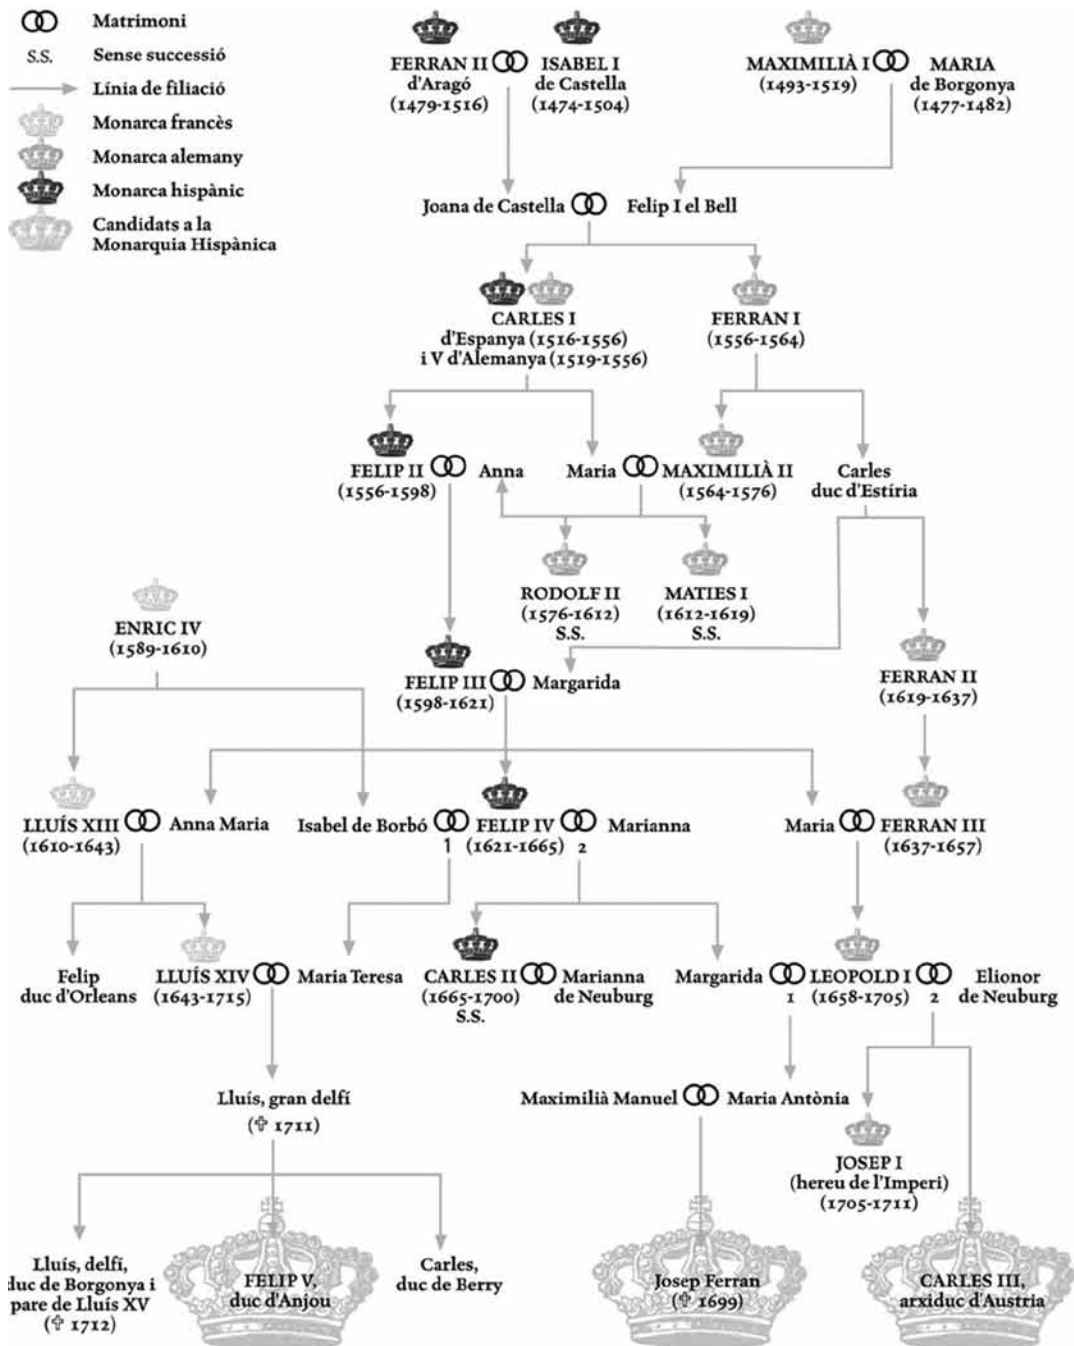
Matrimoni
S.S. Sense successió
Línia de filiació
Monarca francès
Monarca alemany
Monarca hispànic
Candidats a la Monarquia Hispànica

FERRAN II d'Aragó (1479-1516)
ISABEL I de Castella (1474-1504)
MAXIMILIÀ I (1493-1519)
MARIA de Borgonya (1477-1482)

Joana de Castella
Felip I el Bell

CARLES I d'Espanya (1516-1556) i V d'Alemanya (1519-1556)
FERRAN I (1556-1564)

FELIP II (1556-1598)
Anna
Maria
MAXIMILIÀ II (1564-1576)
Carles duc d'Estíria

RODOLF II (1576-1612) S.S.
MATIES I (1612-1619) S.S.

ENRIC IV (1589-1610)

FELIP III (1598-1621)
Margarida

FERRAN II (1619-1637)

LLUÍS XIII (1610-1643)
Anna Maria
Isabel de Borbó
1
FELIP IV (1621-1665)
2
Marianna
Maria
FERRAN III (1637-1657)

Felip duc d'Orleans
LLUÍS XIV (1643-1715)
Maria Teresa
CARLES II (1665-1700) S.S.
Marianna de Neuburg
Margarida
1
LEOPOLD I (1658-1705)
2
Elionor de Neuburg

Lluís, gran delfí (✝ 1711)
Maximilià Manuel
Maria Antònia
JOSEP I (hereu de l'Imperi) (1705-1711)

Lluís, delfí, duc de Borgonya i pare de Lluís XV (✝ 1712)
FELIP V, duc d'Anjou
Carles, duc de Berry
Josep Ferran (✝ 1699)
CARLES III, arxiduc d'Austria